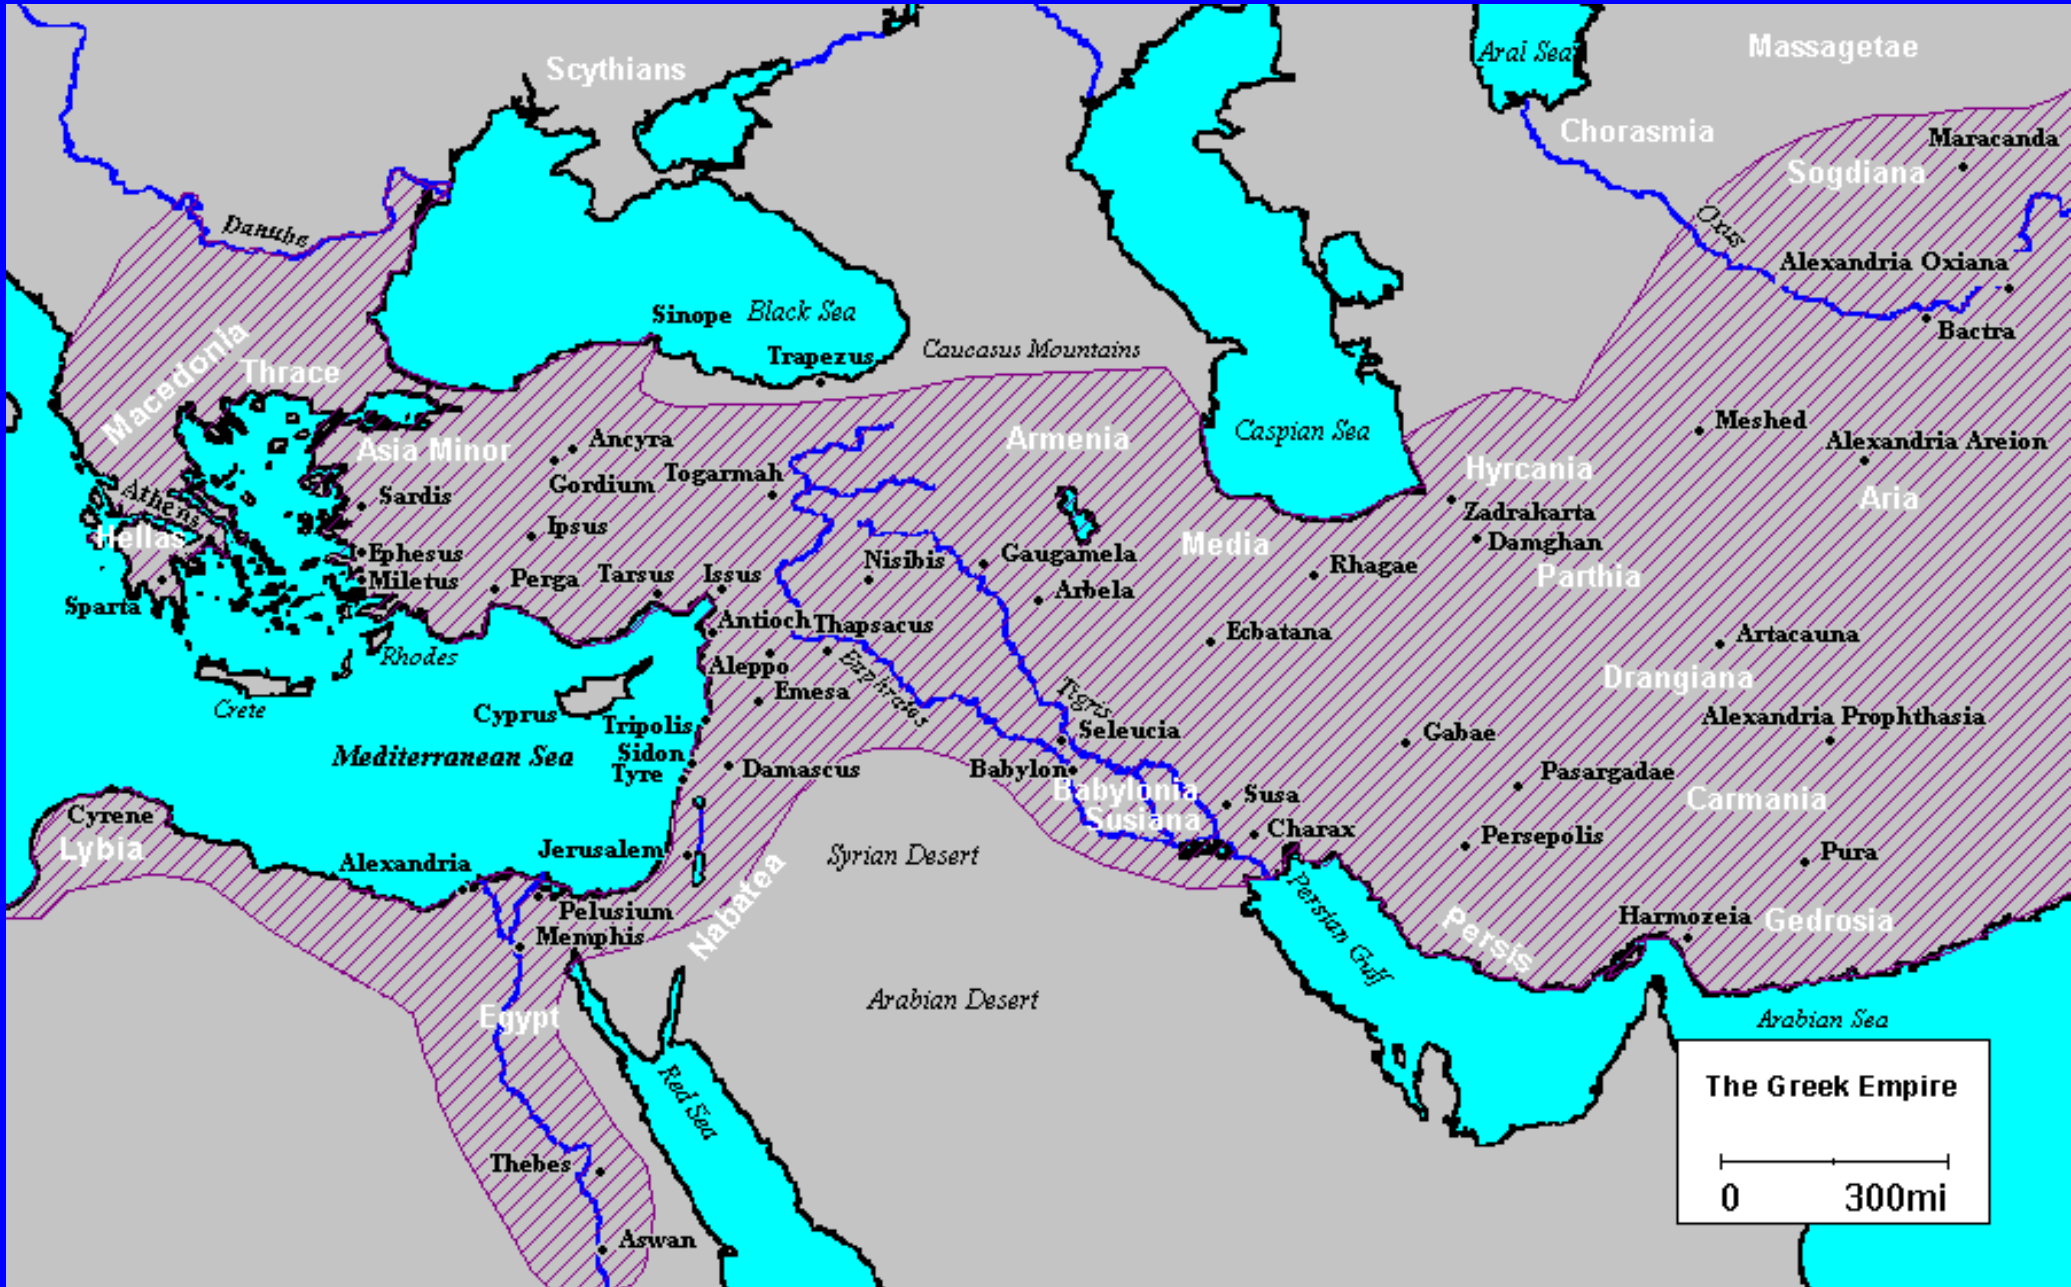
Scythians
Aral Sea
Massagetae
Chorasmia
Maracanda
Sogdiana
Oxus
Alexandria Oxiana
Bactra
Danube
Sinope
Black Sea
Trapezus
Caucasus Mountains
Macedonia
Thrace
Caspian Sea
Meshed
Alexandria Areion
Asia Minor
Ancyra
Armenia
Hyrcania
Aria
Athens
Sardis
Gordium
Togarmah
Zadrakarta
Hellas
Ipsus
Damghan
Ephesus
Miletus
Perga
Tarsus
Issus
Nisibis
Gaugamela
Media
Rhagae
Parthia
Sparta
Arbela
Antioch
Thapsacus
Ecbatana
Artacauna
Rhodes
Aleppo
Euphrates
Emesa
Tigris
Drangiana
Crete
Cyprus
Tripolis
Seleucia
Alexandria Prophthasia
Gabae
Mediterranean Sea
Sidon
Tyre
Damascus
Babylon
Pasargadae
Babylonia
Susa
Carmania
Cyrene
Susiana
Lybia
Charax
Persepolis
Pura
Jerusalem
Syrian Desert
Alexandria
Pelusium
Persian Gulf
Harmozeia
Gedrosia
Nabatea
Memphis
Persis
Egypt
Arabian Desert
Arabian Sea
Red Sea
The Greek Empire
Thebes
0
300mi
Aswan